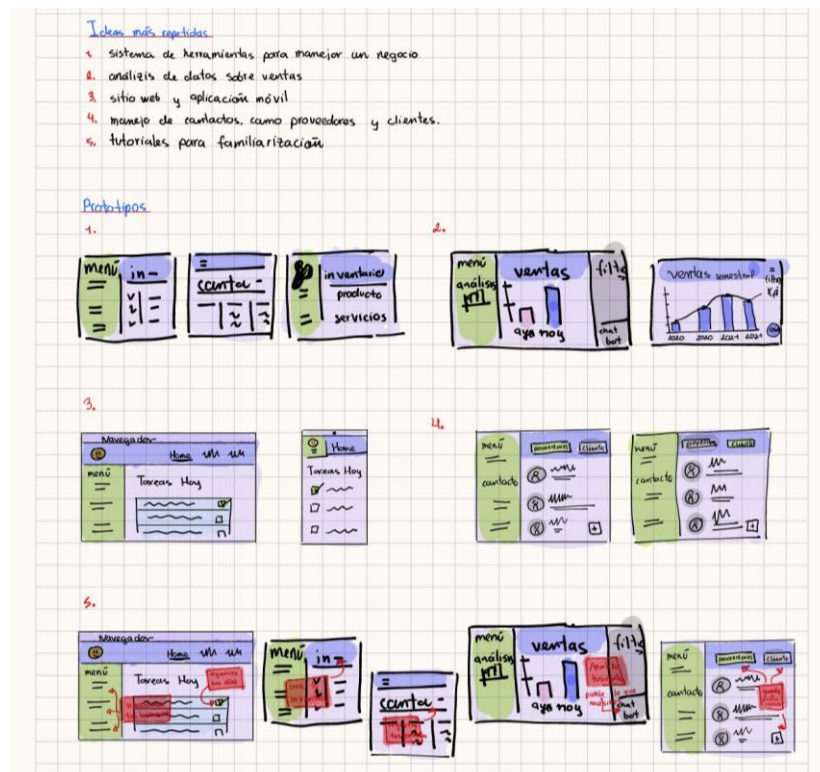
Ideas más repetidas

1. sistema de herramientas para manejar un negocio
2. analizis de datos sobre ventas
3. sitio web y aplicación móvil
4. manejo de contactos, como proveedores y clientes.
5. tutoriales para familiarización

Prototipos

1.

menú

in-

cuenta -

inventario
producto
servicios

2.

menú
análisis

ventas

filtro

ayer hoy

chat bot

ventas semestral

filtro
Kpl

2020 2010 2021 2021

3.

Navegador

Home

menú

Tareas Hoy

Home

Tareas Hoy

4.

menú

contacto

proveedores

Clientes

menú

contacto

proveedores

Clientes

5.

Navegador

Home

menú

Tareas Hoy

menú

in-

cuenta -

menú
análisis

ventas

filtro

ayer hoy

chat bot

menú

contacto

proveedores

Clientes